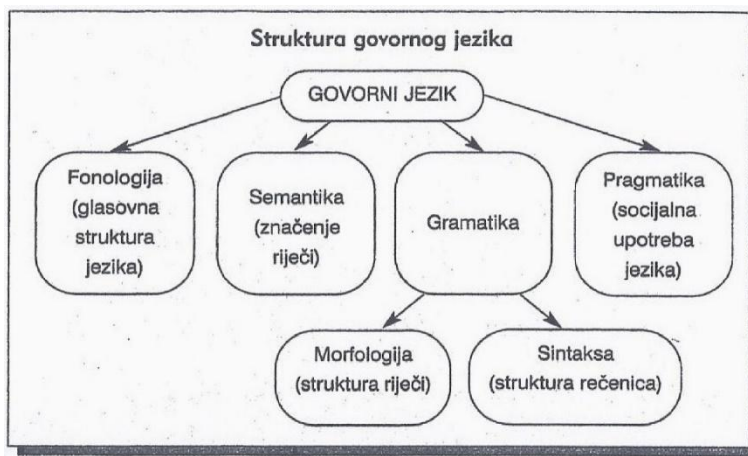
Struktura govornog jezika

GOVORNI JEZIK

Fonologija (glasovna struktura jezika)

Semantika (značenje riječi)

Gramatika

Pragmatika (socijalna upotreba jezika)

Morfologija (struktura riječi)

Sintaksa (struktura rečenica)